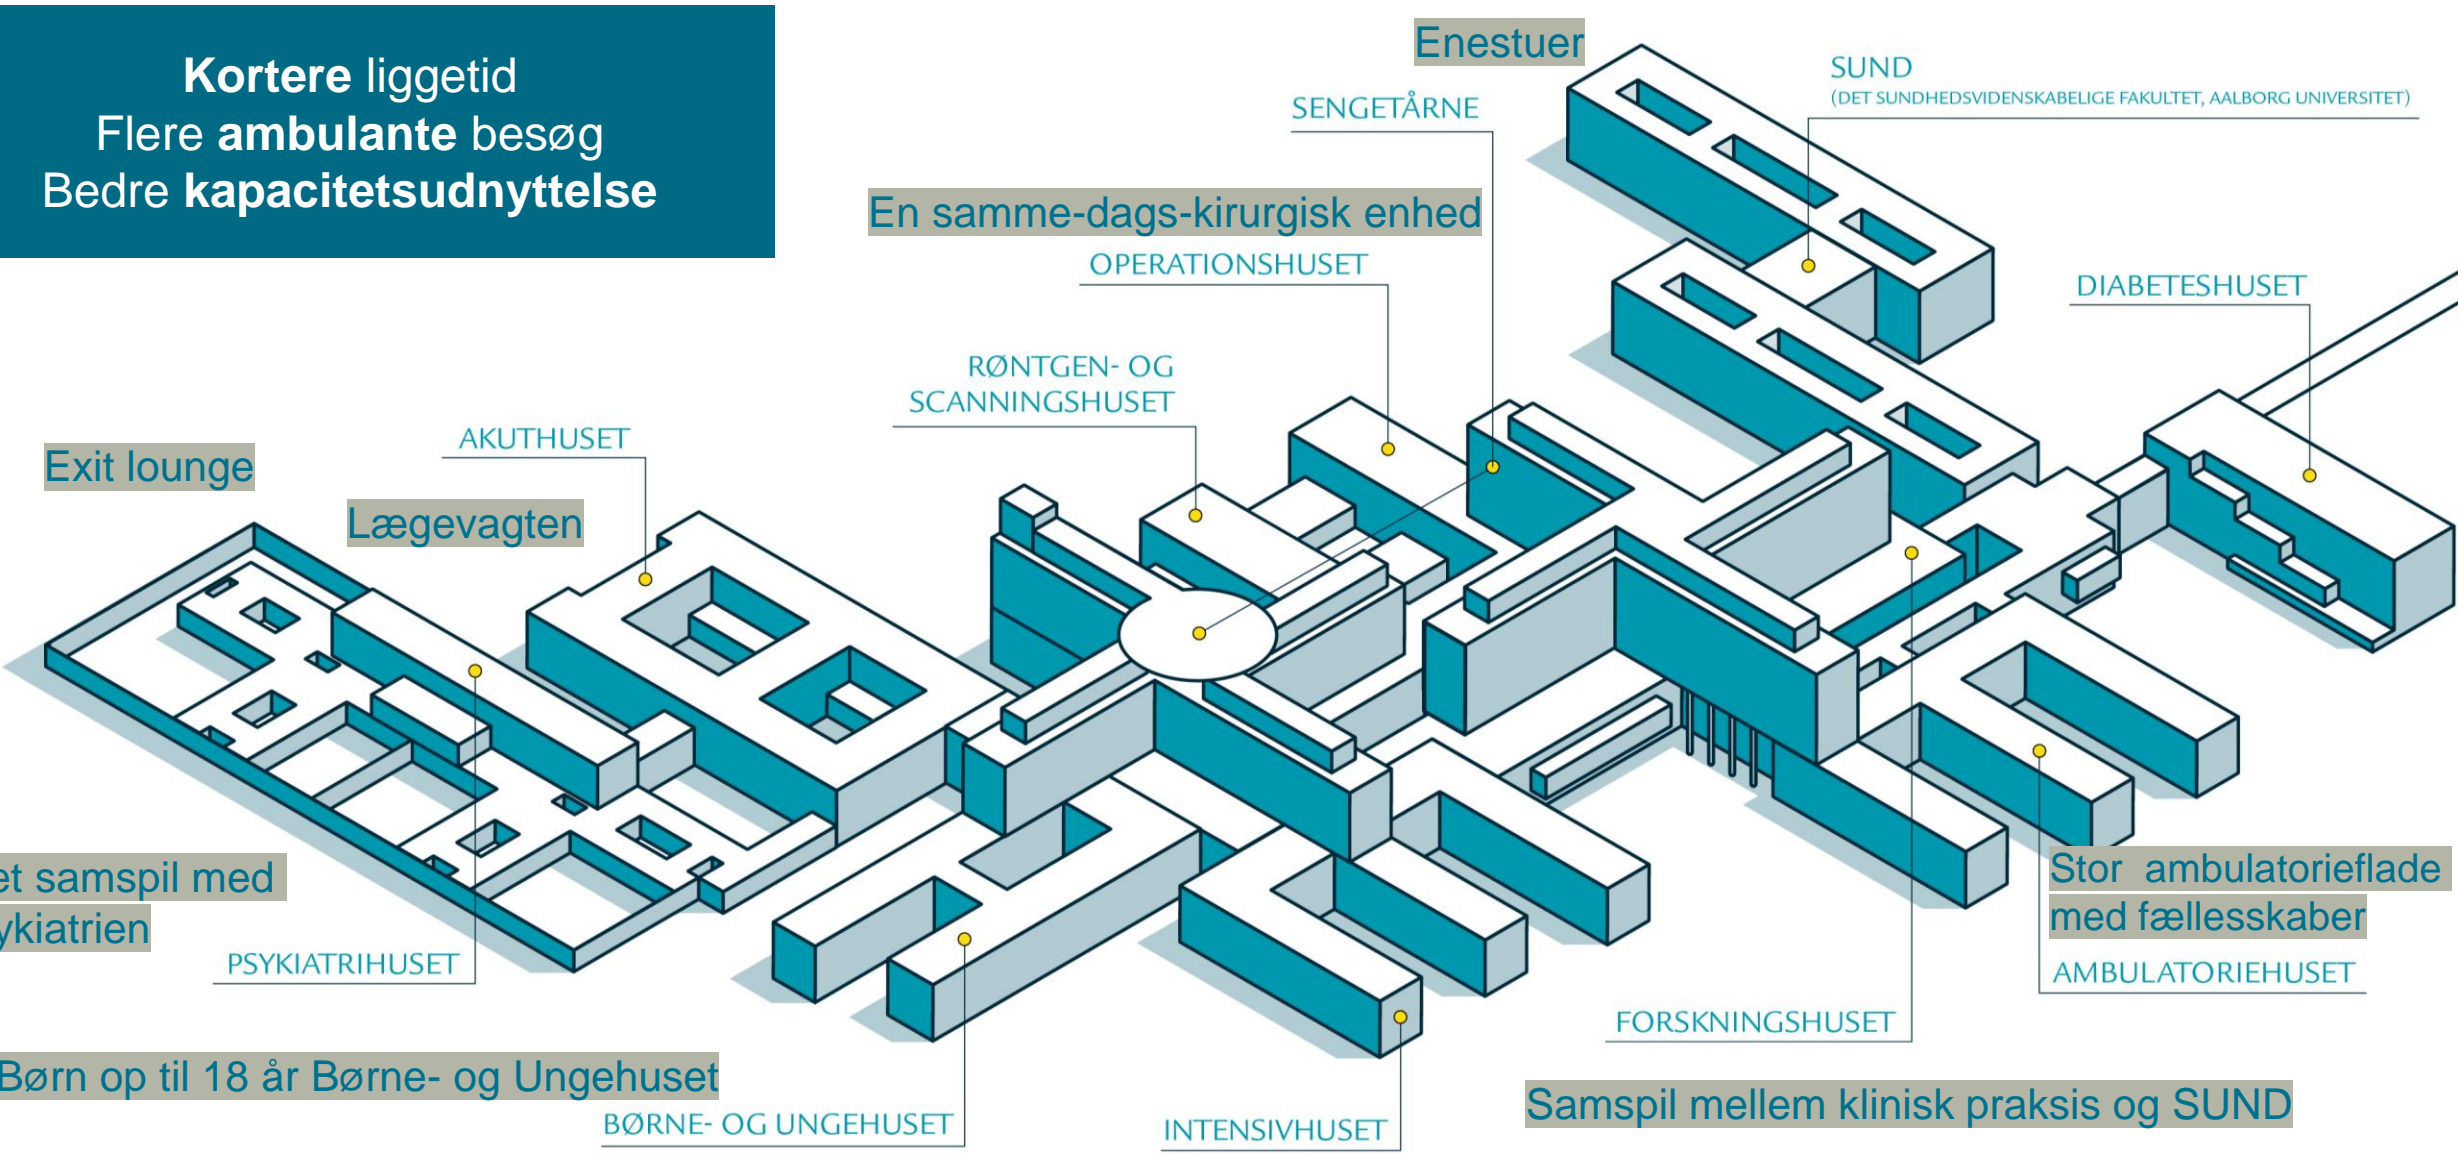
**Kortere** liggetid
Flere **ambulante** besøg
Bedre **kapacitetsudnyttelse**

Enestuer

SENGETÅRNE

SUND
(DET SUNDHEDSVIDENSKABELIGE FAKULTET, AALBORG UNIVERSITET)

En samme-dags-kirurgisk enhed

OPERATIONSHUSET

DIABETESHUSET

RØNTGEN- OG SCANNINGSHUSET

AKUTHUSET

Exit lounge

Lægevagten

et samspil med
ykiatrien

PSYKIATRIHUSET

Stor ambulatorieflade med fællesskaber

AMBULATORIEHUSET

FORSKNINGSHUSET

Børn op til 18 år Børne- og Ungehuset

BØRNE- OG UNGEHUSET

INTENSIVHUSET

Samspil mellem klinisk praksis og SUND